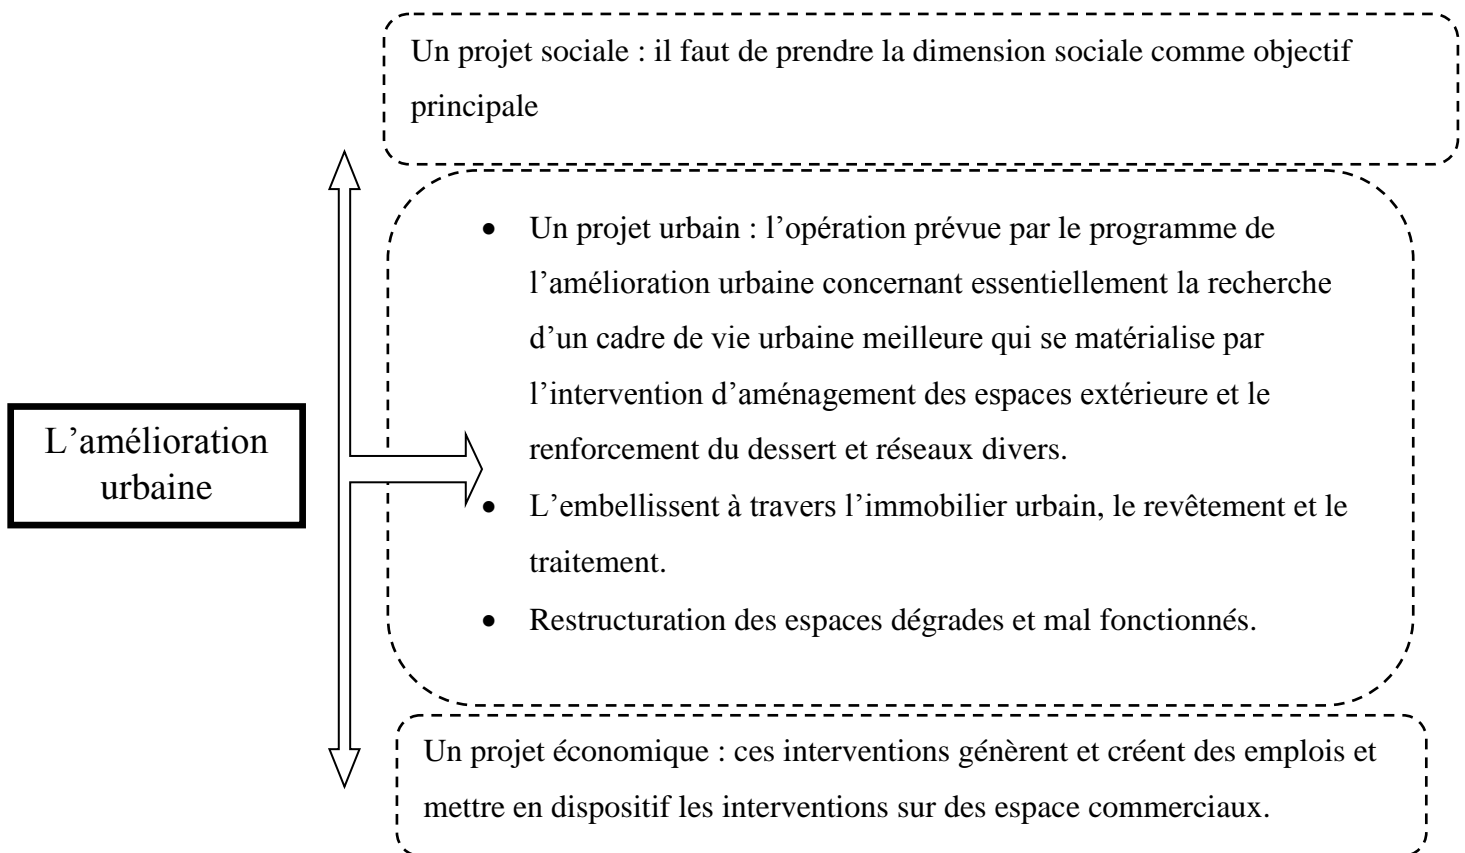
L’amélioration urbaine

Un projet sociale : il faut de prendre la dimension sociale comme objectif principale

- Un projet urbain : l’opération prévue par le programme de l’amélioration urbaine concernant essentiellement la recherche d’un cadre de vie urbaine meilleure qui se matérialise par l’intervention d’aménagement des espaces extérieure et le renforcement du dessert et réseaux divers.
- L’embellissent à travers l’immobilier urbain, le revêtement et le traitement.
- Restructuration des espaces dégrades et mal fonctionnés.

Un projet économique : ces interventions génèrent et créent des emplois et mettre en dispositif les interventions sur des espace commerciaux.